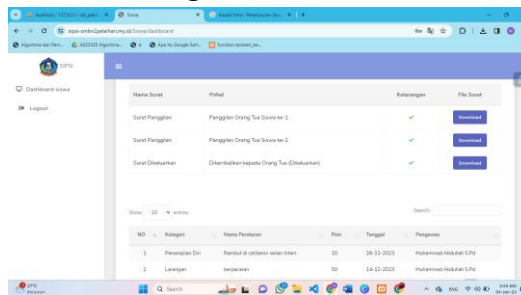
localhost / 127.0.0.1 / sk_pelan × | Siswa × | Kedai html - Pewarnaan Gu... × | +

sipss-smkn2pelaihari.my.id/Siswa/dashboard

Algoritma dan Pem... | 4823320 Algoritma... | Apa itu Google Earl... | function tambah_ke...

SIPSI

Dashboard siswa

Logout

| Nama Surat | Perihal | Keterangan | File Surat |
|---|---|---|---|
| Surat Panggilan | Panggilan Orang Tua Siswa ke-1 | ✓ | Download |
| Surat Panggilan | Panggilan Orang Tua Siswa ke-2 | ✓ | Download |
| Surat Dikeluarkan | Dikembalikan kepada Orang Tua (Dikeluarkan) | ✓ | Download |

Show 10 entries

Search:

| NO | Kategori | Nama Peraturan | Poin | Tanggal | Pengawas |
|---|---|---|---|---|---|
| 1 | Penampilan Diri | Rambut di cat/semir selain hitam | 10 | 28-11-2023 | Muhammad Abdullah S.Pd |
| 2 | Larangan | berpacaran | 50 | 14-12-2023 | Muhammad Abdullah S.Pd |

Search

ENG